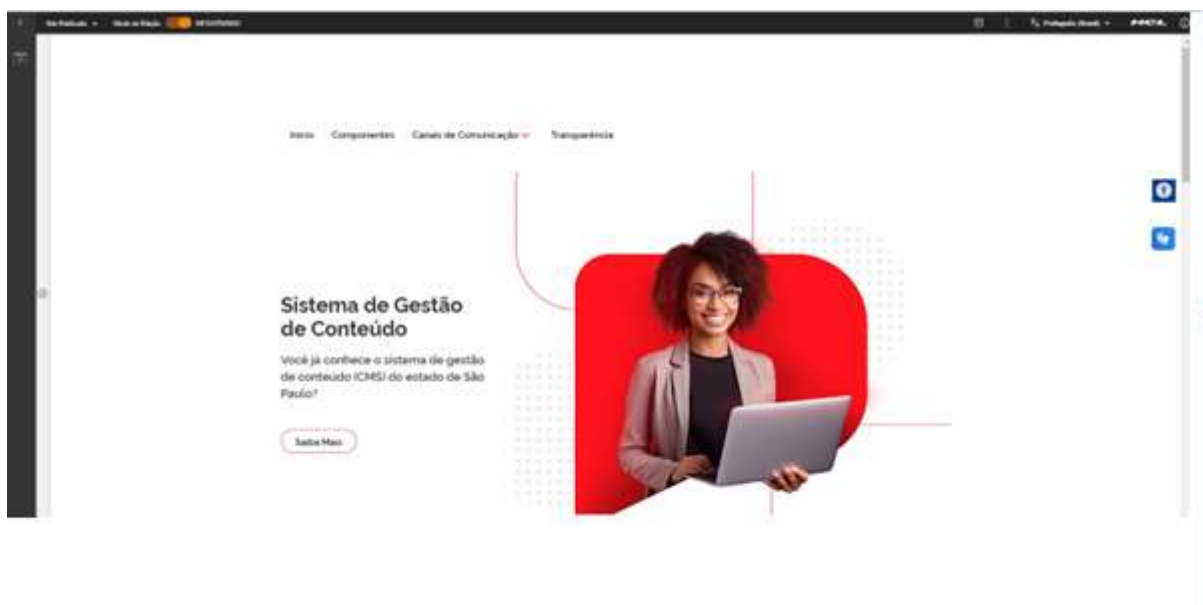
Site Publicado ▾ Modo de Edição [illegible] ▾ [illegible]

Português (Brasil) ▾ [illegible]

Início Componentes Canais de Comunicação ▾ Transparência

Sistema de Gestão de Conteúdo

Você já conhece o sistema de gestão de conteúdo (CMS) do estado de São Paulo?

Saiba Mais